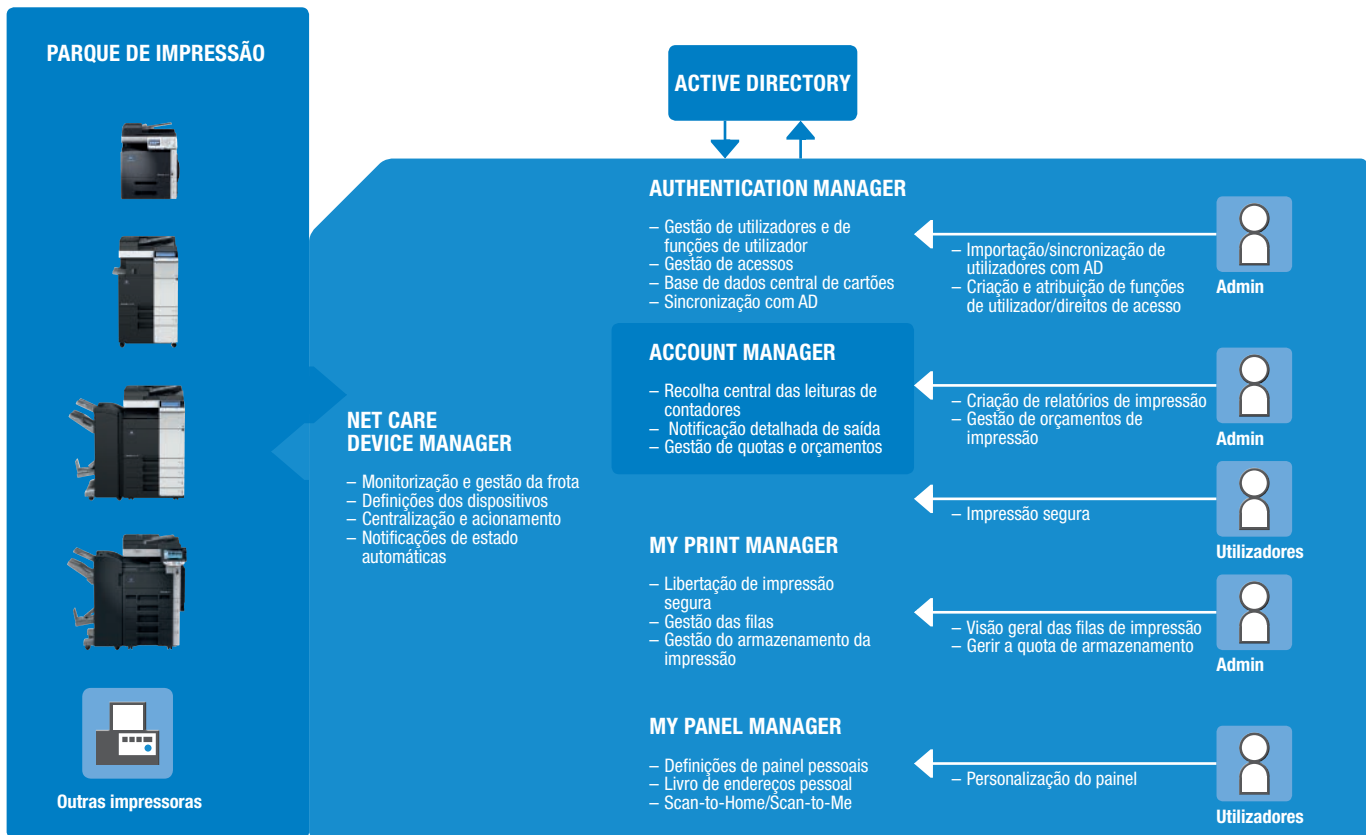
PARQUE DE IMPRESSÃO

Outras impressoras

ACTIVE DIRECTORY

NET CARE
DEVICE MANAGER

– Monitorização e gestão da frota
– Definições dos dispositivos
– Centralização e acionamento
– Notificações de estado automáticas

AUTHENTICATION MANAGER

– Gestão de utilizadores e de funções de utilizador
– Gestão de acessos
– Base de dados central de cartões
– Sincronização com AD

– Importação/sincronização de utilizadores com AD
– Criação e atribuição de funções de utilizador/direitos de acesso

Admin

ACCOUNT MANAGER

– Recolha central das leituras de contadores
– Notificação detalhada de saída
– Gestão de quotas e orçamentos

– Criação de relatórios de impressão
– Gestão de orçamentos de impressão

Admin

– Impressão segura

Utilizadores

MY PRINT MANAGER

– Libertação de impressão segura
– Gestão das filas
– Gestão do armazenamento da impressão

– Visão geral das filas de impressão
– Gerir a quota de armazenamento

Admin

MY PANEL MANAGER

– Definições de painel pessoais
– Livro de endereços pessoal
– Scan-to-Home/Scan-to-Me

– Personalização do painel

Utilizadores